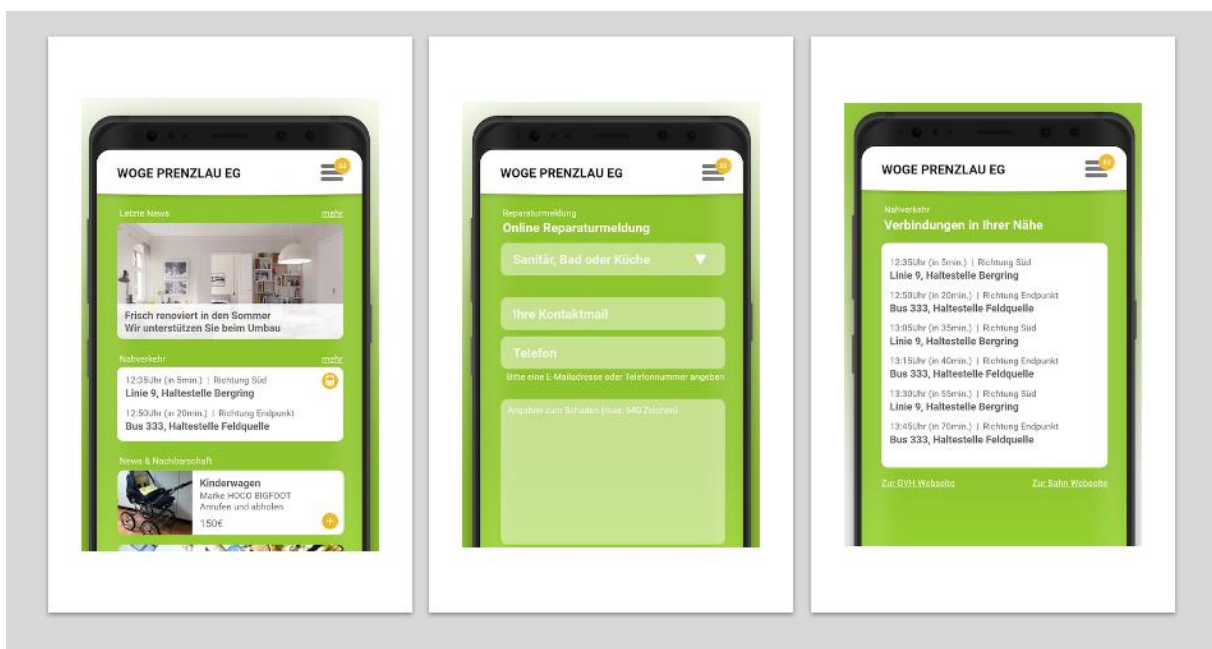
WOGE PRENZLAU EG

Letzte News
mehr

Frisch renoviert in den Sommer
Wir unterstützen Sie beim Umbau

Nahverkehr
mehr

12:35Uhr (in 5min.) | Richtung Süd
Linie 9, Haltestelle Bergring

12:50Uhr (in 20min.) | Richtung Endpunkt
Bus 333, Haltestelle Feldquelle

News & Nachbarschaft

Kinderwagen
Marke HOCO BIGFOOT
Anrufen und abholen
150€

WOGE PRENZLAU EG

Reparaturmeldung
Online Reparaturmeldung

Sanitär, Bad oder Küche

Ihre Kontaktmail

Telefon

Bitte eine E-Mailadresse oder Telefonnummer angeben

Angaben zum Schaden (max. 640 Zeichen)

WOGE PRENZLAU EG

Nahverkehr
Verbindungen in Ihrer Nähe

12:35Uhr (in 5min.) | Richtung Süd
Linie 9, Haltestelle Bergring

12:50Uhr (in 20min.) | Richtung Endpunkt
Bus 333, Haltestelle Feldquelle

13:05Uhr (in 35min.) | Richtung Süd
Linie 9, Haltestelle Bergring

13:15Uhr (in 40min.) | Richtung Endpunkt
Bus 333, Haltestelle Feldquelle

13:30Uhr (in 55min.) | Richtung Süd
Linie 9, Haltestelle Bergring

13:45Uhr (in 70min.) | Richtung Endpunkt
Bus 333, Haltestelle Feldquelle

Zur UVH Webseite
Zur Bahn Webseite